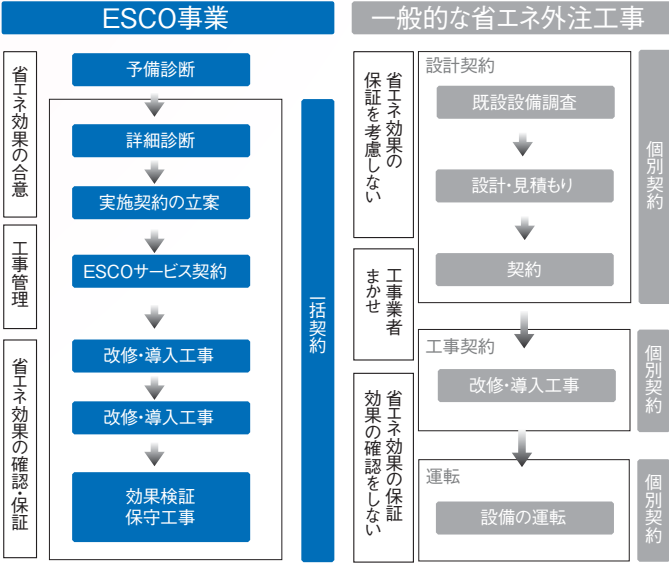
ESCO事業

省エネ効果の合意

工事管理

省エネ効果の確認・保証

予備診断

詳細診断

実施契約の立案

ESCOサービス契約

改修・導入工事

改修・導入工事

効果検証
保守工事

一括契約

一般的な省エネ外注工事

省エネ効果の保証を考慮しない

工事業者まかせ

省エネ効果の保証効果の確認をしない

設計契約

既設設備調査

設計・見積もり

契約

個別契約

工事契約

改修・導入工事

個別契約

運転

設備の運転

個別契約